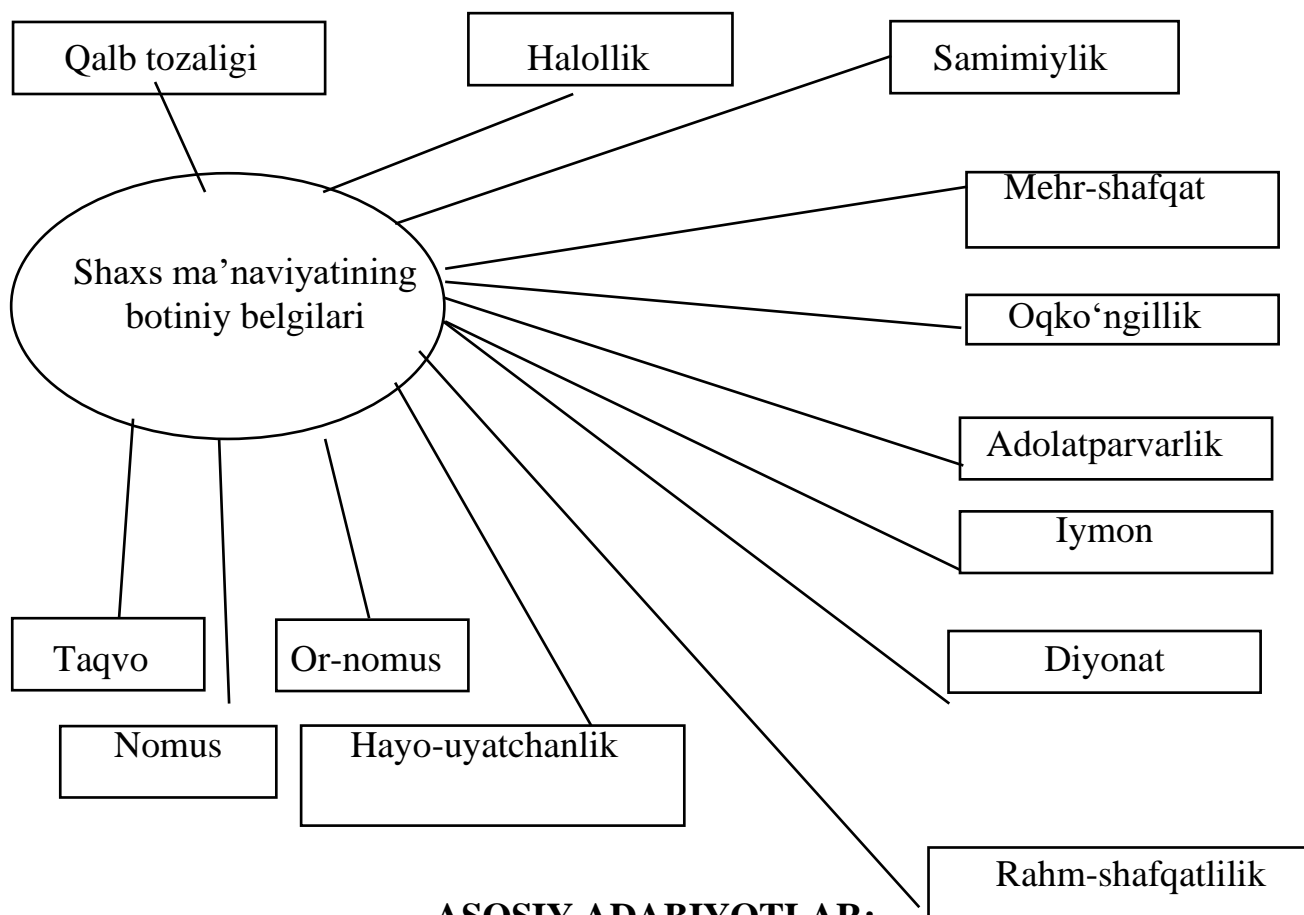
Qalb tozaligi

Halollik

Samimiylik

Mehr-shafqat

Shaxs ma’naviyatining botiniy belgilari

Oqko‘ngillik

Adolatparvarlik

Iymon

Taqvo

Or-nomus

Diyonat

Nomus

Hayo-uyatchanlik

Rahm-shafqatlilik

ASOSIY ADABIYOTLAR: